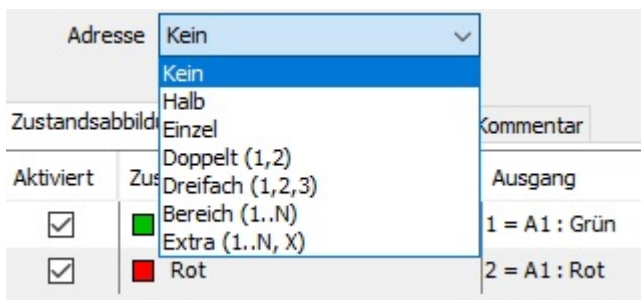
Adresse Kein

Kein
Halb
Einzel
Doppelt (1,2)
Dreifach (1,2,3)
Bereich (1..N)
Extra (1..N, X)

Zustandsabbild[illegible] Kommentar

| Aktiviert | Zus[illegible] | Ausgang |
|---|---|---|
| ☑ | | 1 = A1 : Grün |
| ☑ | Rot | 2 = A1 : Rot |